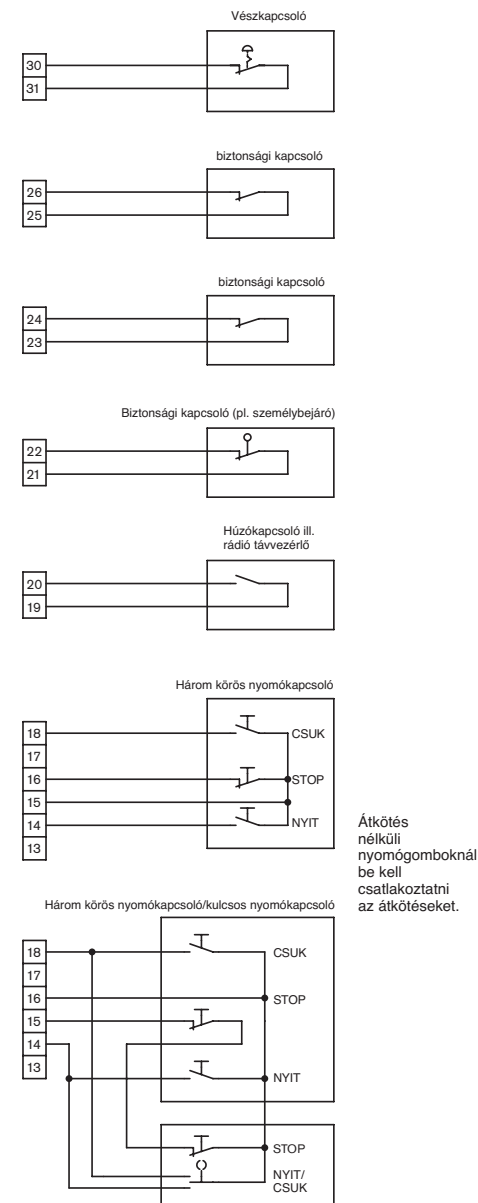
Vészkapcsoló

30
31

biztonsági kapcsoló

26
25

biztonsági kapcsoló

24
23

Biztonsági kapcsoló (pl. személybejáró)

22
21

Húzókapcsoló ill. rádió távvezérlő

20
19

Három körös nyomókapcsoló

18
17
16
15
14
13

CSUK
STOP
NYIT

Átkötés nélküli nyomógomboknál be kell csatlakoztatni az átkötéseket.

Három körös nyomókapcsoló/kulcsos nyomókapcsoló

18
17
16
15
14
13

CSUK
STOP
NYIT
STOP
NYIT/
CSUK